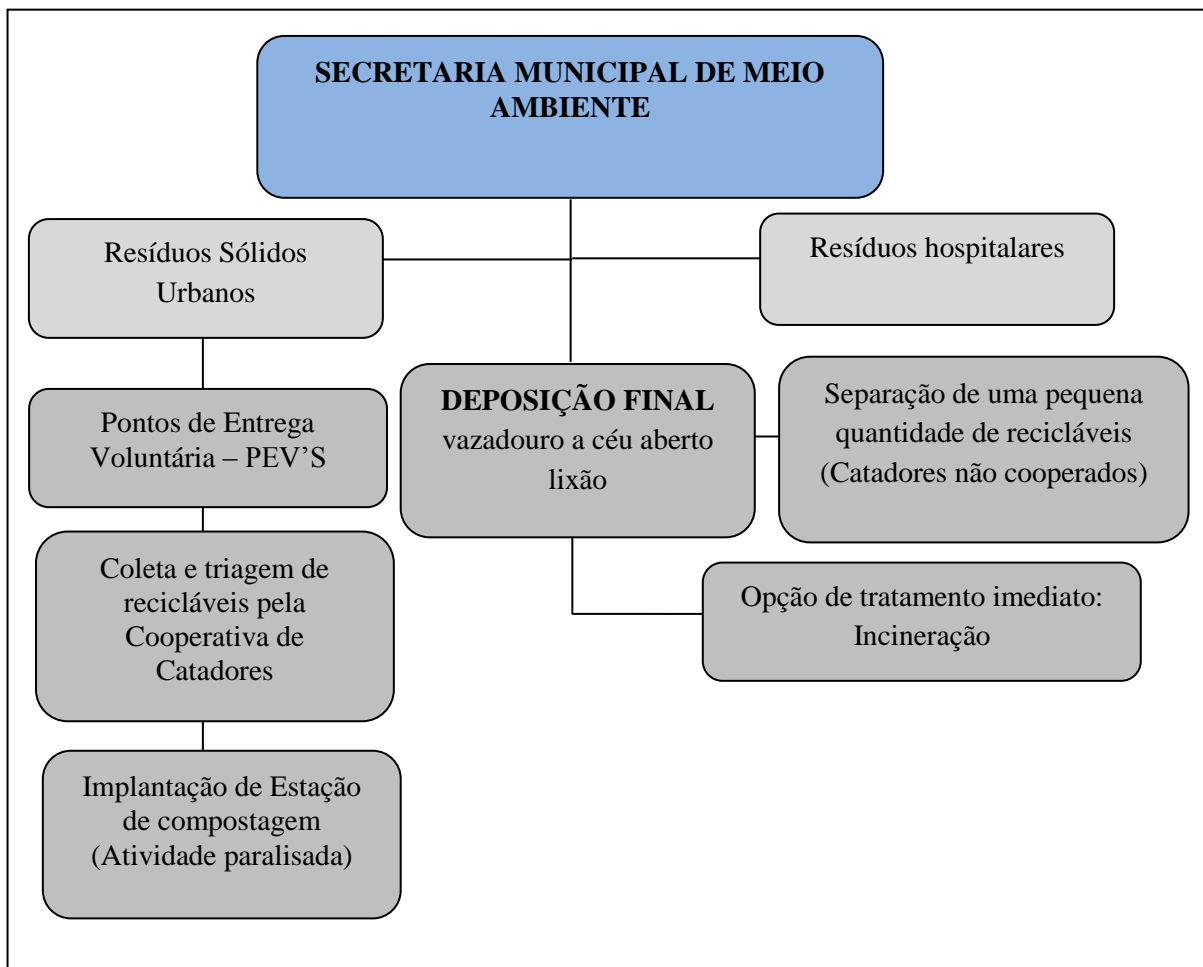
SECRETARIA MUNICIPAL DE MEIO AMBIENTE

Resíduos Sólidos Urbanos

Resíduos hospitalares

Pontos de Entrega Voluntária – PEV'S

DEPOSIÇÃO FINAL
vazadouro a céu aberto lixão

Separação de uma pequena quantidade de recicláveis (Catadores não cooperados)

Coleta e triagem de recicláveis pela Cooperativa de Catadores

Opção de tratamento imediato: Incineração

Implantação de Estação de compostagem (Atividade paralisada)